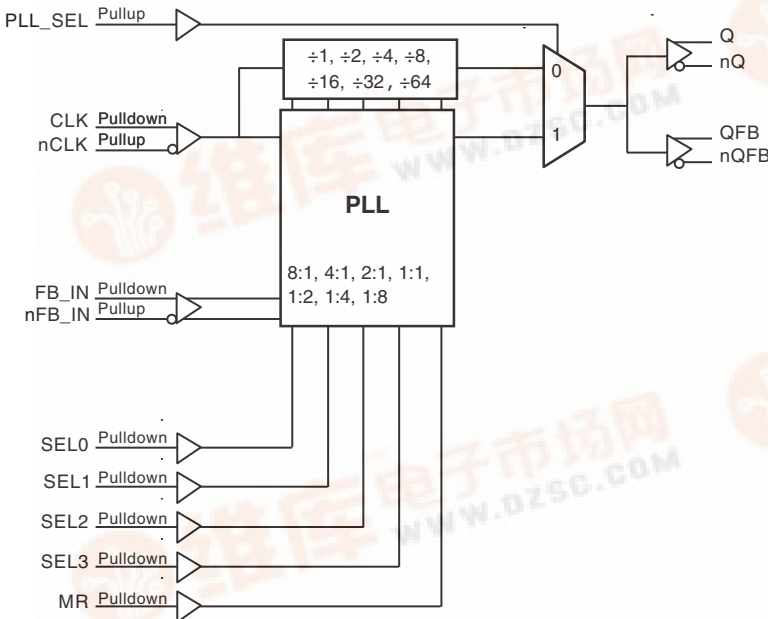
PLL_SEL Pullup

÷1, ÷2, ÷4, ÷8, ÷16, ÷32, ÷64

0

1

Q
nQ

QFB
nQFB

CLK Pulldown
nCLK Pullup

PLL

8:1, 4:1, 2:1, 1:1, 1:2, 1:4, 1:8

FB_IN Pulldown
nFB_IN Pullup

SEL0 Pulldown
SEL1 Pulldown
SEL2 Pulldown
SEL3 Pulldown
MR Pulldown

维库电子市场网
WWW.DZSC.COM
维库电子市场网
WWW.DZSC.COM